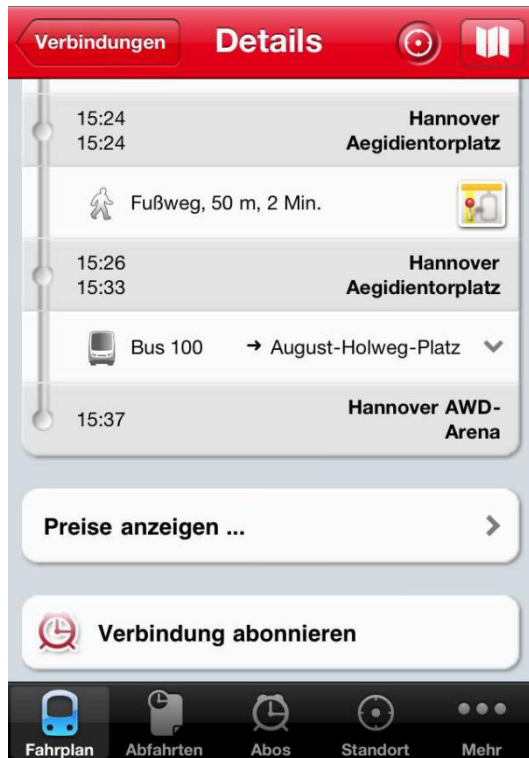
Verbindungen Details

15:24
15:24
Hannover Aegidientorplatz

Fußweg, 50 m, 2 Min.

15:26
15:33
Hannover Aegidientorplatz

Bus 100 → August-Holweg-Platz

15:37
Hannover AWD-Arena

Preise anzeigen ...

Verbindung abonnieren

Fahrplan Abfahrten Abos Standort Mehr